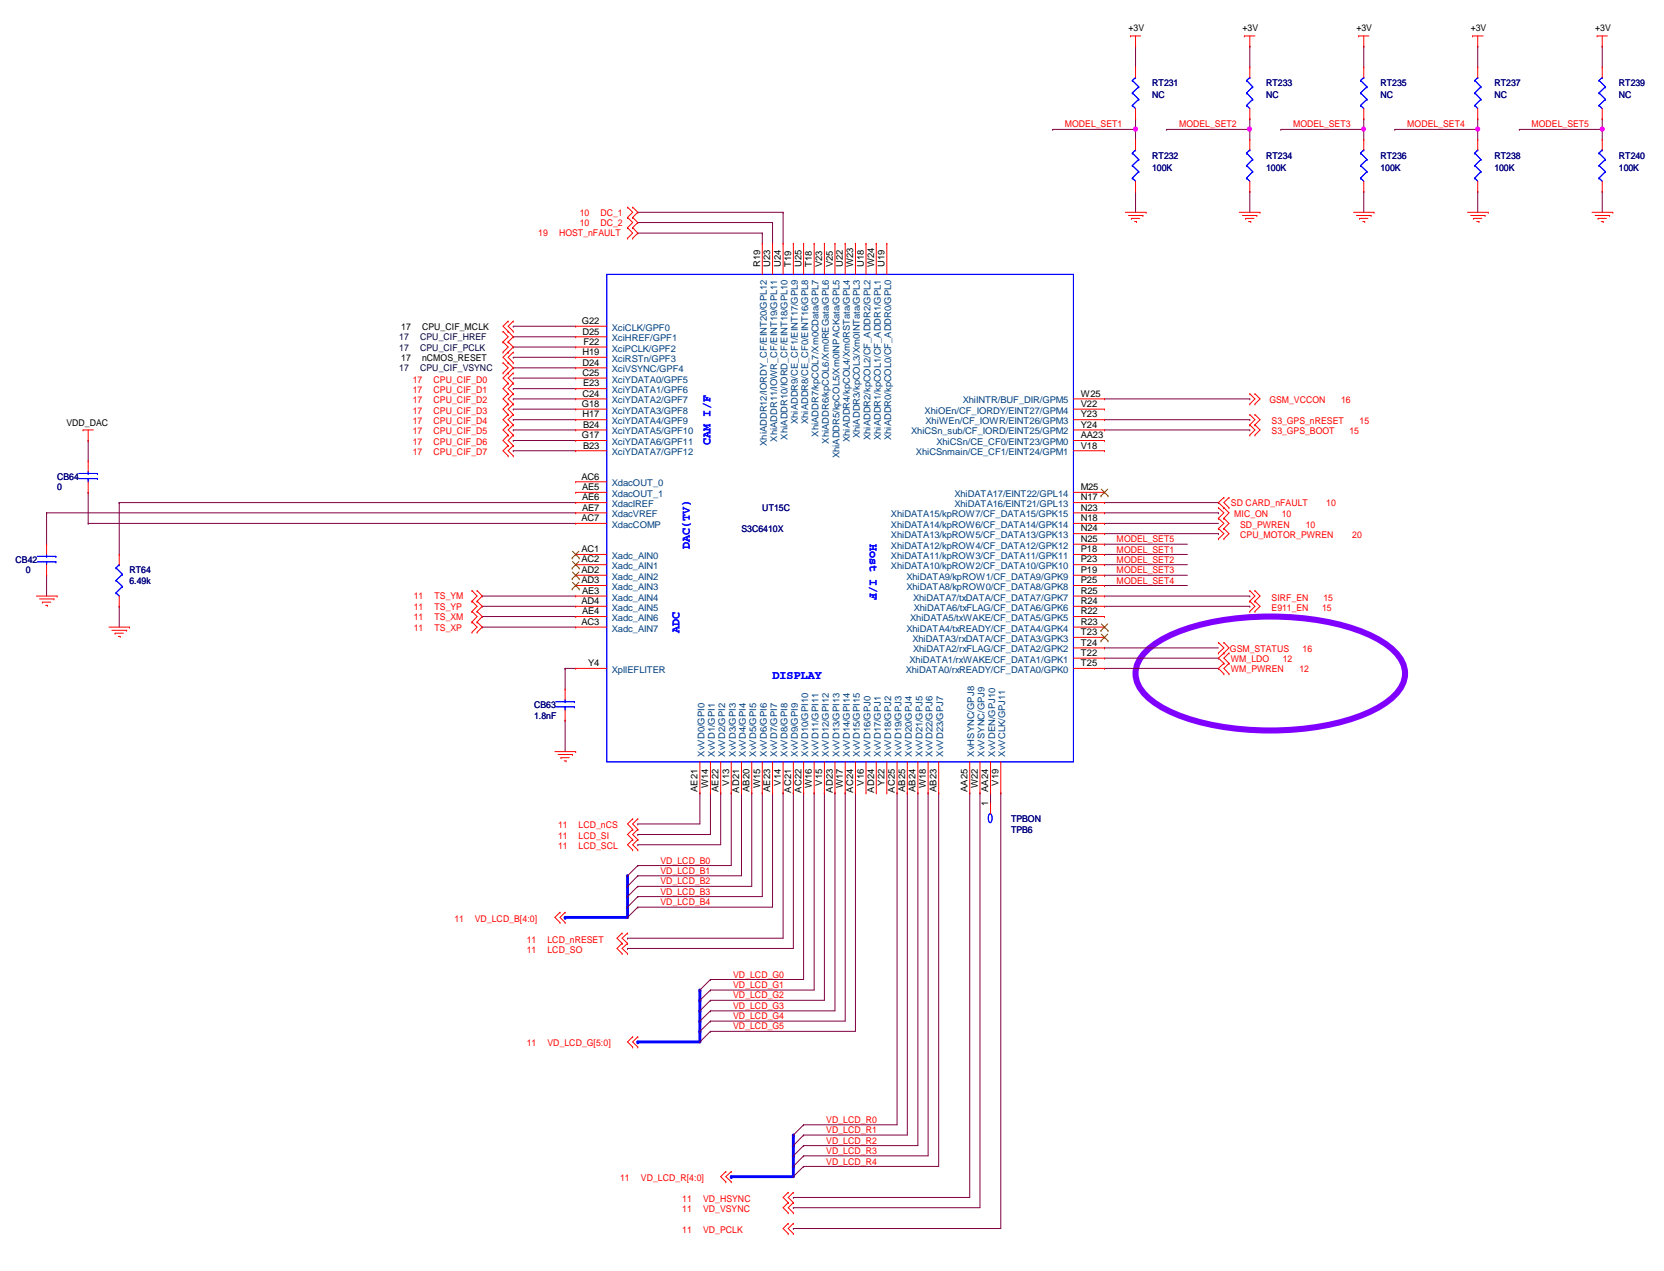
+3V
RT231
NC
MODEL_SET1
RT232
100K

+3V
RT233
NC
MODEL_SET2
RT234
100K

+3V
RT235
NC
MODEL_SET3
RT236
100K

+3V
RT237
NC
MODEL_SET4
RT238
100K

+3V
RT239
NC
MODEL_SET5
RT240
100K

10 DC_1
10 DC_2
19 HOST_nFAULT

R19 U23 U24 T19 U25 T18 V23 V25 V22 W23 U18 W24 U19

XhiADDR12/IORDY_CF/EINT20/GPL12
XhiADDR11/IOWR_CF/EINT19/GPL11
XhiADDR10/IORD_CF/EINT18/GPL10
XhiADDR9/CE_CF1/EINT17/GPL9
XhiADDR8/CE_CF0/EINT16/GPL8
XhiADDR7/kpCOL7/Xm0DataGPL7
XhiADDR6/kpCOL6/Xm0RESataGPL6
XhiADDR5/kpCOL5/Xm0NPACKataGPL5
XhiADDR4/kpCOL4/Xm0RSTataGPL4
XhiADDR3/kpCOL3/Xm0INTataGPL3
XhiADDR2/kpCOL2/CF_ADDR2/GPL2
XhiADDR1/kpCOL1/CF_ADDR1/GPL1
XhiADDR0/kpCOL0/CF_ADDR0/GPL0

17 CPU_CIF_MCLK G22 XciCLK/GPF0
17 CPU_CIF_HREF D25 XciHREF/GPF1
17 CPU_CIF_PCLK F22 XciPCLK/GPF2
17 nCMOS_RESET H19 XciRSTn/GPF3
17 CPU_CIF_VSYNC D24 XciVSYNC/GPF4
17 CPU_CIF_D0 C25 XciYDATA0/GPF5
17 CPU_CIF_D1 E23 XciYDATA1/GPF6
17 CPU_CIF_D2 C24 XciYDATA2/GPF7
17 CPU_CIF_D3 G18 XciYDATA3/GPF8
17 CPU_CIF_D4 H17 XciYDATA4/GPF9
17 CPU_CIF_D5 B24 XciYDATA5/GPF10
17 CPU_CIF_D6 G17 XciYDATA6/GPF11
17 CPU_CIF_D7 B23 XciYDATA7/GPF12

CAM I/F

VDD_DAC
CB64
0
CB42
0
RT64
6.49k

AC6 XdacOUT_0
AE5 XdacOUT_1
AE6 XdacIREF
AE7 XdacVREF
AC7 XdacCOMP

DAC(TV)

UT15C
S3C6410X

AC1 Xadc_AIN0
AC2 Xadc_AIN1
AD2 Xadc_AIN2
AD3 Xadc_AIN3
11 TS_YM AE3 Xadc_AIN4
11 TS_YP AD4 Xadc_AIN5
11 TS_XM AE4 Xadc_AIN6
11 TS_XP AC3 Xadc_AIN7

ADC

Y4 XpllEFLITER
CB63
1.8nF

DISPLAY

XhiINTR/BUF_DIR/GPM5 W25 GSM_VCCON 16
XhiOEn/CF_IORDY/EINT27/GPM4 V22
XhiWEn/CF_IOWR/EINT26/GPM3 Y23 S3_GPS_nRESET 15
XhiCSn_sub/CF_IORD/EINT25/GPM2 Y24 S3_GPS_BOOT 15
XhiCSn/CE_CF0/EINT23/GPM0 AA23
XhiCSnmain/CE_CF1/EINT24/GPM1 V18

XhiDATA17/EINT22/GPL14 M25
XhiDATA16/EINT21/GPL13 N17 SD CARD_nFAULT 10
XhiDATA15/kpROW7/CF_DATA15/GPK15 N23 MIC_ON 10
XhiDATA14/kpROW6/CF_DATA14/GPK14 N18 SD_PWREN 10
XhiDATA13/kpROW5/CF_DATA13/GPK13 N24 CPU_MOTOR_PWREN 20
XhiDATA12/kpROW4/CF_DATA12/GPK12 N25 MODEL_SET5
XhiDATA11/kpROW3/CF_DATA11/GPK11 P18 MODEL_SET1
XhiDATA10/kpROW2/CF_DATA10/GPK10 P23 MODEL_SET2
XhiDATA9/kpROW1/CF_DATA9/GPK9 P19 MODEL_SET3
XhiDATA8/kpROW0/CF_DATA8/GPK8 P25 MODEL_SET4
XhiDATA7/txDATA/CF_DATA7/GPK7 R25 SIRF_EN 15
XhiDATA6/txFLAG/CF_DATA6/GPK6 R24 E911_EN 15
XhiDATA5/txWAKE/CF_DATA5/GPK5 R22
XhiDATA4/txREADY/CF_DATA4/GPK4 R23
XhiDATA3/rxDATA/CF_DATA3/GPK3 T23
XhiDATA2/rxFLAG/CF_DATA2/GPK2 T24 GSM_STATUS 16
XhiDATA1/rxWAKE/CF_DATA1/GPK1 T22 WM_LDO 12
XhiDATA0/rxREADY/CF_DATA0/GPK0 T25 WM_PWREN 12

Host I/F

XvVD0/GPI0 XvVD1/GPI1 XvVD2/GPI2 XvVD3/GPI3 XvVD4/GPI4 XvVD5/GPI5 XvVD6/GPI6 XvVD7/GPI7 XvVD8/GPI8 XvVD9/GPI9 XvVD10/GPI10 XvVD11/GPI11 XvVD12/GPI12 XvVD13/GPI13 XvVD14/GPI14 XvVD15/GPI15 XvVD16/GPJ0 XvVD17/GPJ1 XvVD18/GPJ2 XvVD19/GPJ3 XvVD20/GPJ4 XvVD21/GPJ5 XvVD22/GPJ6 XvVD23/GPJ7 XvHSYNC/GPJ8 XvVSYNC/GPJ9 XvVDEN/GPJ10 XvVCLK/GPJ11

AE21 W14 AE22 V13 AD21 AB20 W15 AE23 V14 AC21 AC22 W16 V15 AD23 W17 AC24 V16 AD24 V17 AC25 AB25 AB24 W18 AB23 AA25 W22 AA24 V19

TPBON
TPB6
1

11 LCD_nCS
11 LCD_SI
11 LCD_SCL
VD_LCD_B0
VD_LCD_B1
VD_LCD_B2
VD_LCD_B3
VD_LCD_B4
11 VD_LCD_B[4:0]
11 LCD_nRESET
11 LCD_SO
VD_LCD_G0
VD_LCD_G1
VD_LCD_G2
VD_LCD_G3
VD_LCD_G4
VD_LCD_G5
11 VD_LCD_G[5:0]
VD_LCD_R0
VD_LCD_R1
VD_LCD_R2
VD_LCD_R3
VD_LCD_R4
11 VD_LCD_R[4:0]
11 VD_HSYNC
11 VD_VSYNC
11 VD_PCLK